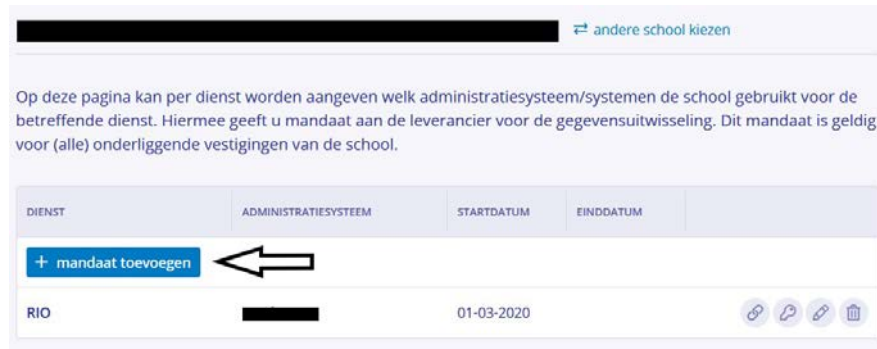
⇄ andere school kiezen

Op deze pagina kan per dienst worden aangeven welk administratiesysteem/systemen de school gebruikt voor de betreffende dienst. Hiermee geeft u mandaat aan de leverancier voor de gegevensuitwisseling. Dit mandaat is geldig voor (alle) onderliggende vestigingen van de school.

| DIENST | ADMINISTRATIESYSTEEM | STARTDATUM | EINDDATUM | |
|---|---|---|---|---|
| + mandaat toevoegen | | | | |
| RIO | | 01-03-2020 | | |